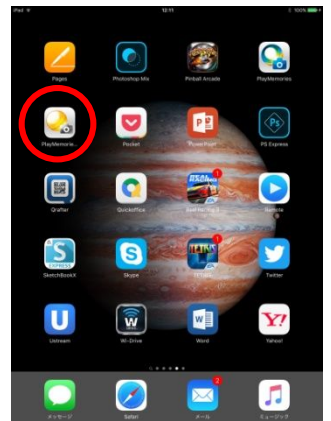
iPad
12:11
100%

Pages
Photoshop Mix
Pinball Arcade
PlayMemories

PlayMemorie...
Pocket
PowerPoint
PS Express

Grafter
Quickoffice
Real Racing 3
Remote

SketchBookX
Skype
TETRIS
Twitter

Ustream
Wi-Drive
Word
Yahoo!

メッセージ
Safari
メール
ミュージック